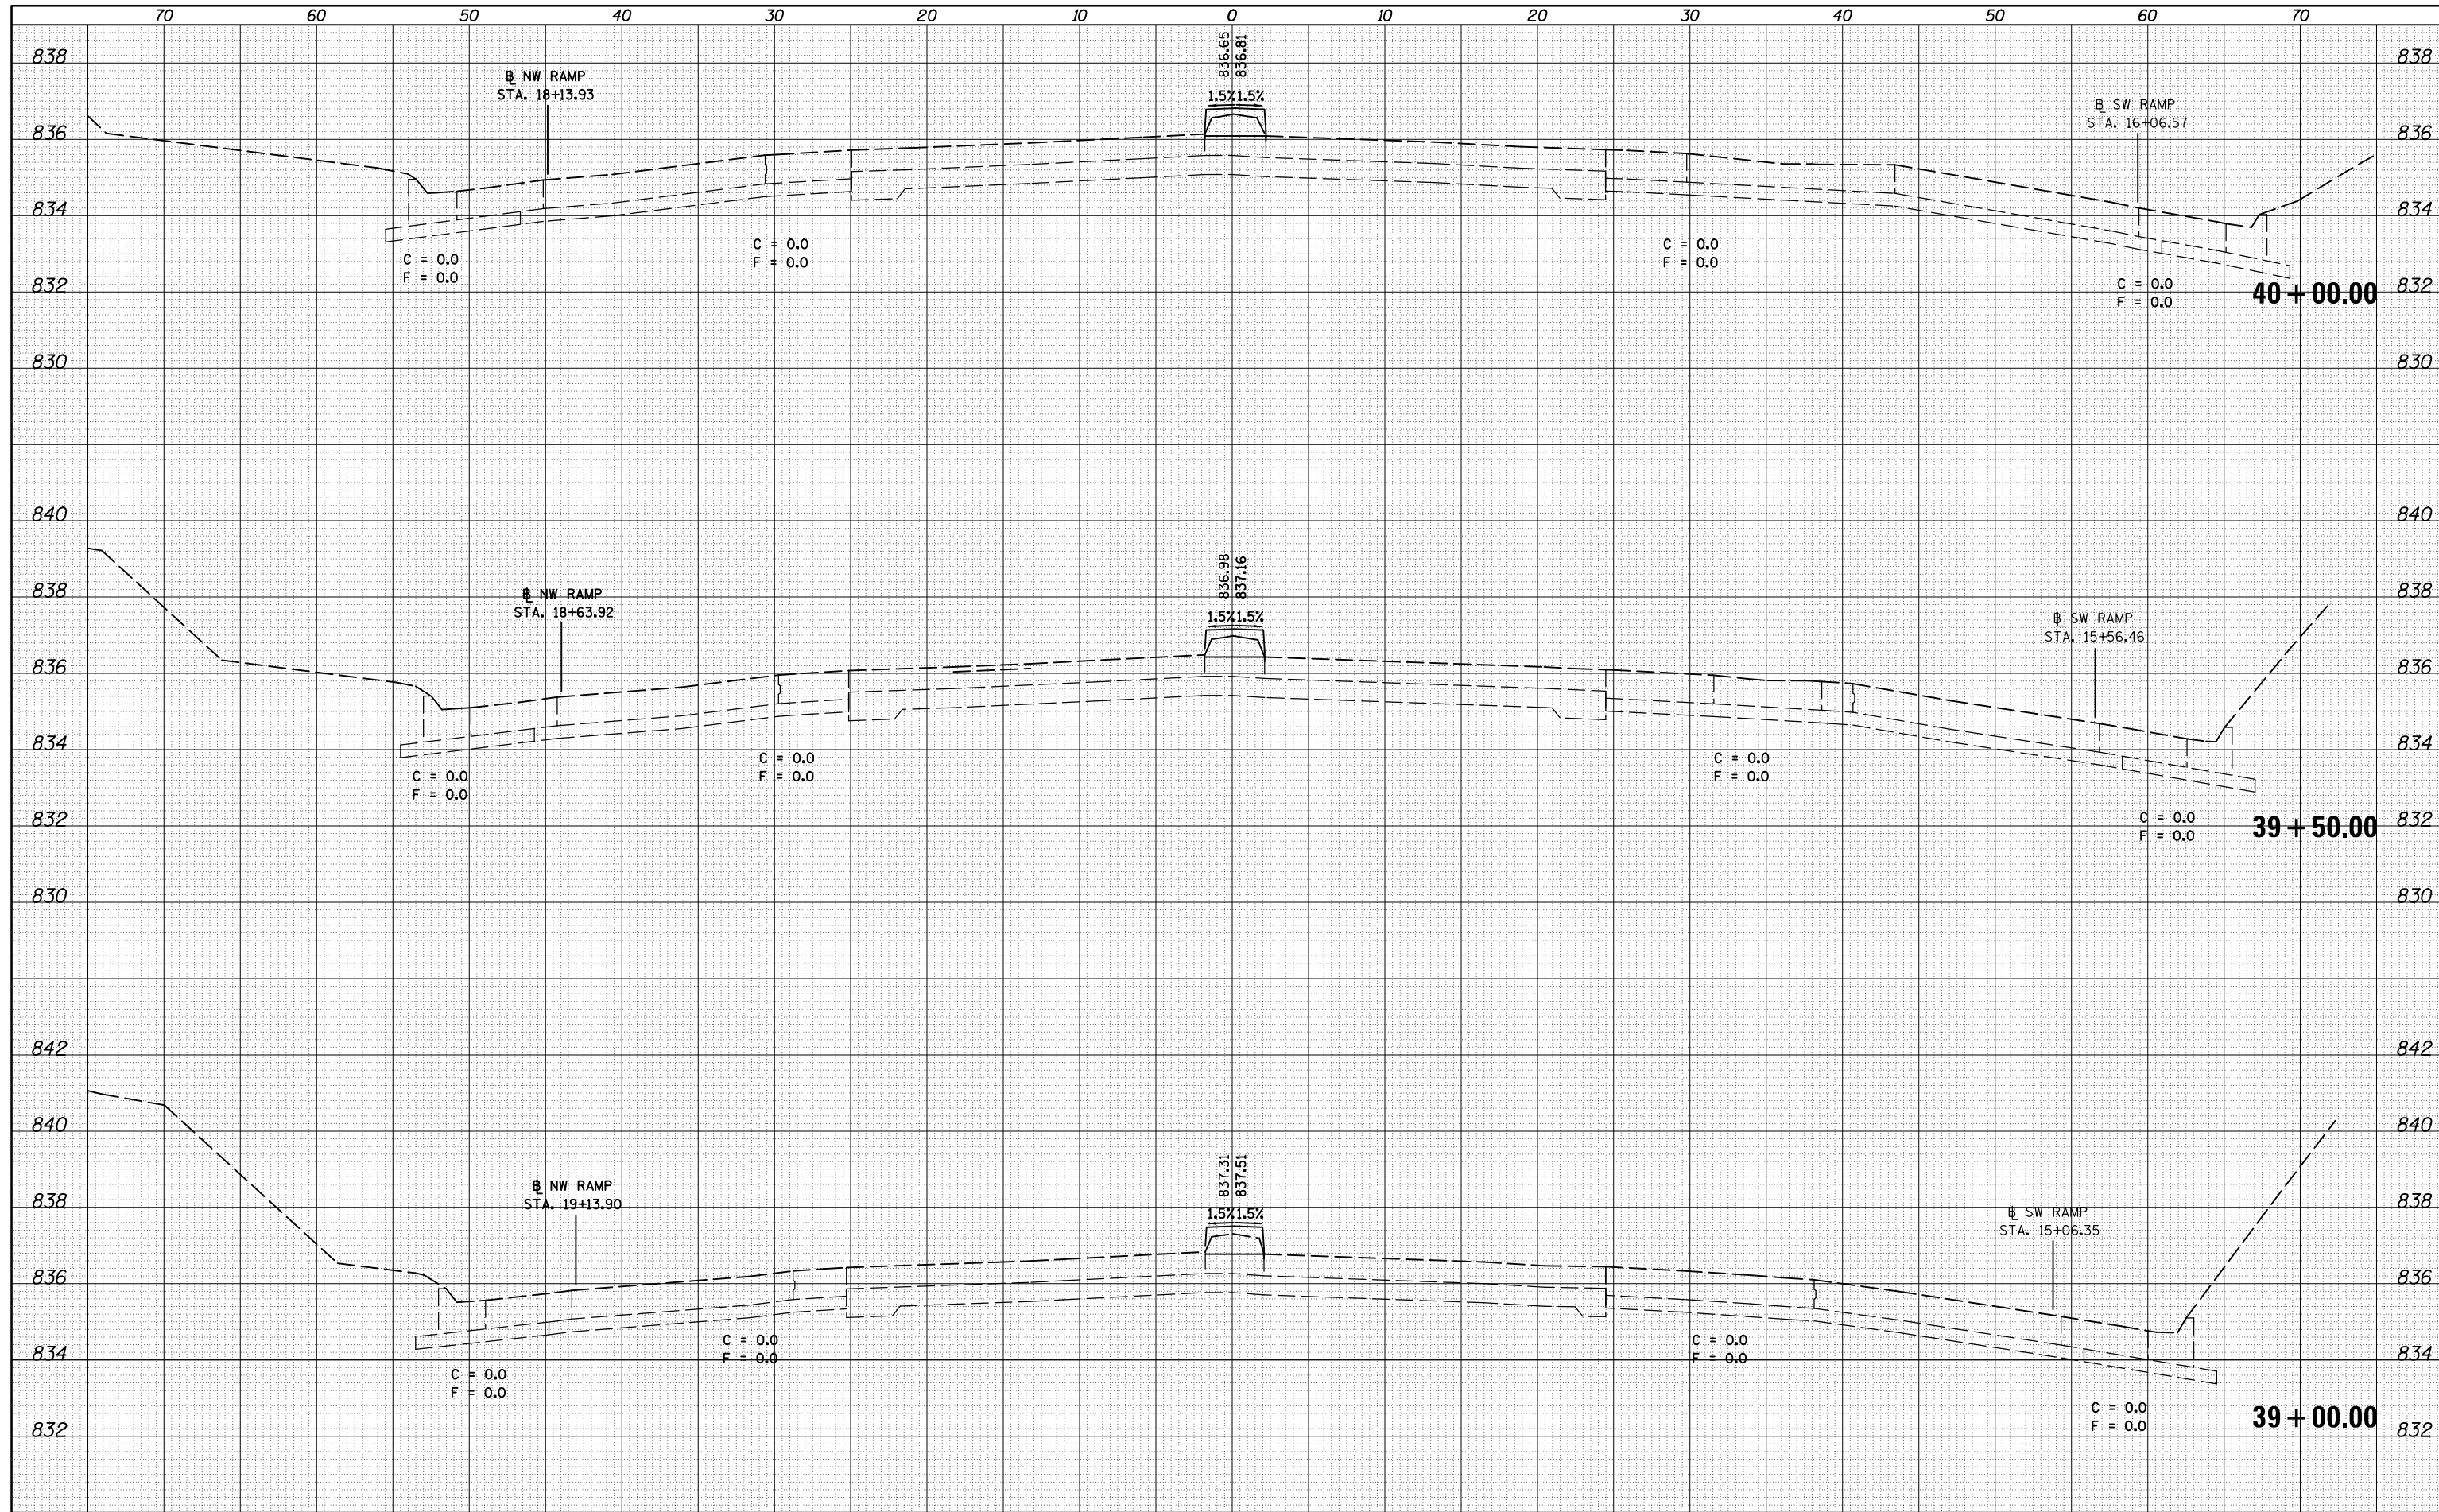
70 60 50 40 30 20 10 0 10 20 30 40 50 60 70

838 838
836.65
836.81
℄ NW RAMP
STA. 18+13.93
1.5% 1.5%
℄ SW RAMP
STA. 16+06.57
836 836
834 834
C = 0.0
F = 0.0
C = 0.0
F = 0.0
C = 0.0
F = 0.0
C = 0.0
F = 0.0
832 832
40 + 00.00
830 830

840 840
836.98
837.16
838 838
℄ NW RAMP
STA. 18+63.92
1.5% 1.5%
℄ SW RAMP
STA. 15+56.46
836 836
834 834
C = 0.0
F = 0.0
C = 0.0
F = 0.0
C = 0.0
F = 0.0
C = 0.0
F = 0.0
832 832
39 + 50.00
830 830

842 842
840 840
837.31
837.51
℄ NW RAMP
STA. 19+13.90
838 838
1.5% 1.5%
℄ SW RAMP
STA. 15+06.35
836 836
C = 0.0
F = 0.0
C = 0.0
F = 0.0
834 834
C = 0.0
F = 0.0
C = 0.0
F = 0.0
832 832
39 + 00.00